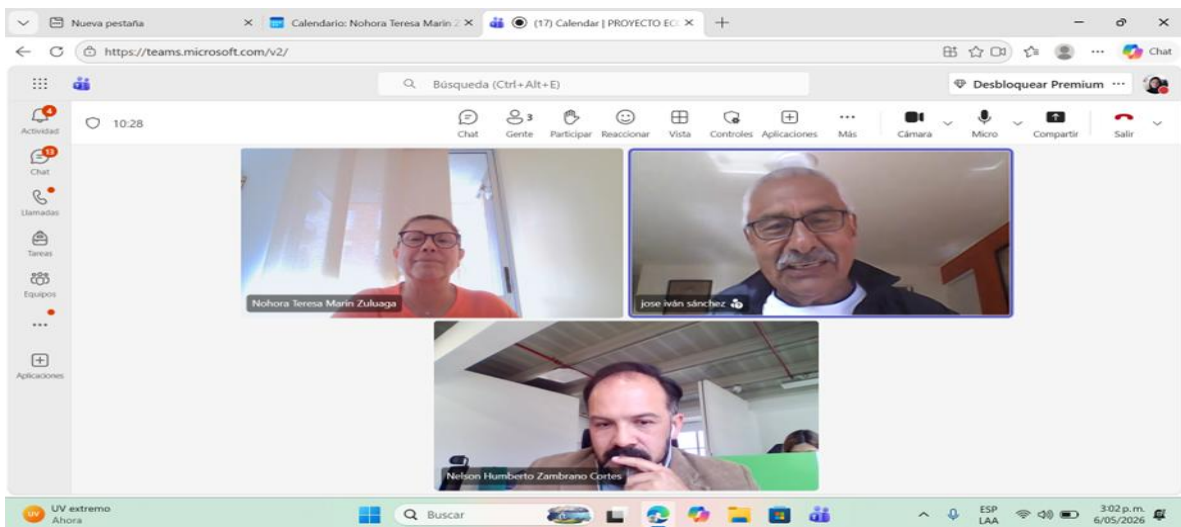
Nueva pestaña ×
Calendario: Nohora Teresa Marin Z ×
(17) Calendar | PROYECTO ECO ×
+
https://teams.microsoft.com/v2/
Chat
Búsqueda (Ctrl+Alt+E)
Desbloquear Premium ···
4
Actividad
13
Chat
Llamadas
Tareas
Equipos
···
Aplicaciones
10:28
Chat
3
Gente
Participar
Reaccionar
Vista
Controles
Aplicaciones
···
Más
Cámara
Micro
Compartir
Salir
Nohora Teresa Marin Zuluaga
jose iván sánchez
Nelson Humberto Zambrano Cortes
UV extremo
Ahora
Buscar
ESP
LAA
3:02 p.m.
6/05/2026